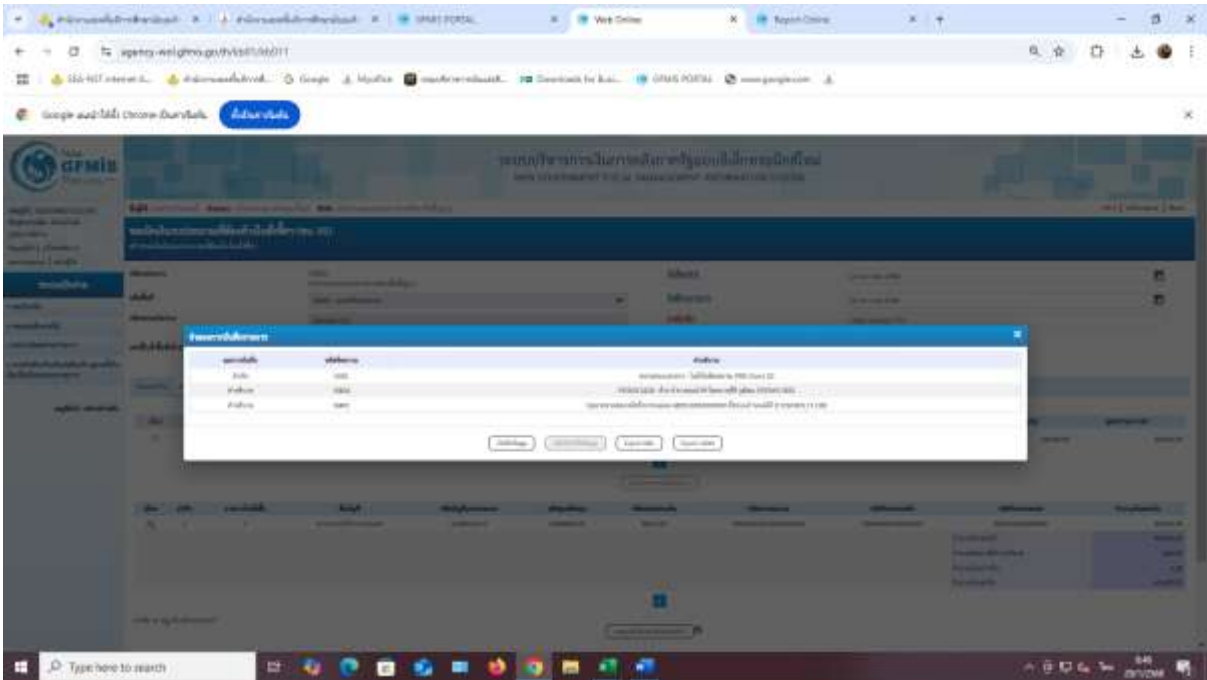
GFMIS PORTAL

Web Online

Report Online

agency-wel.gfmis.go.th

GFMIS PORTAL

Google

Google แนะนำให้ใช้ Chrome เป็นค่าเริ่มต้น

ตั้งเป็นค่าเริ่มต้น

GFMIS

ระบบบริหารการเงินการคลังภาครัฐแบบอิเล็กทรอนิกส์ใหม่

NEW GOVERNMENT FISCAL MANAGEMENT INFORMATION SYSTEM

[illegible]

Type here to search